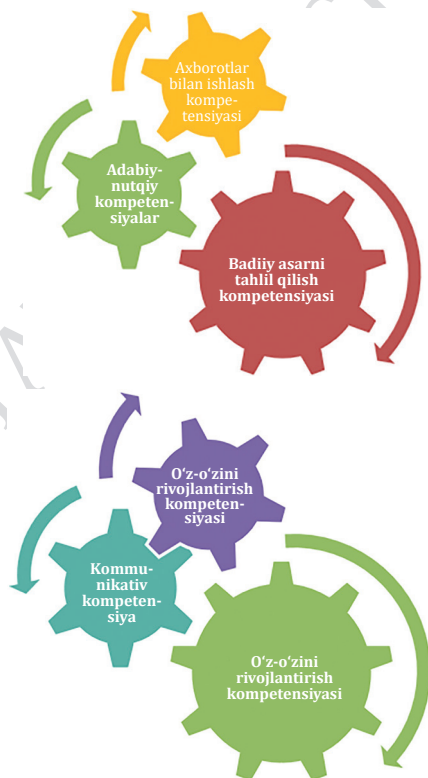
Axborotlar bilan ishlash kompetensiyasi

Adabiy-nutqiy kompetensiyalar

Badiiy asarni tahlil qilish kompetensiyasi

O'z-o'zini rivojlantirish kompetensiyasi

Kommunikativ kompetensiya

O'z-o'zini rivojlantirish kompetensiyasi